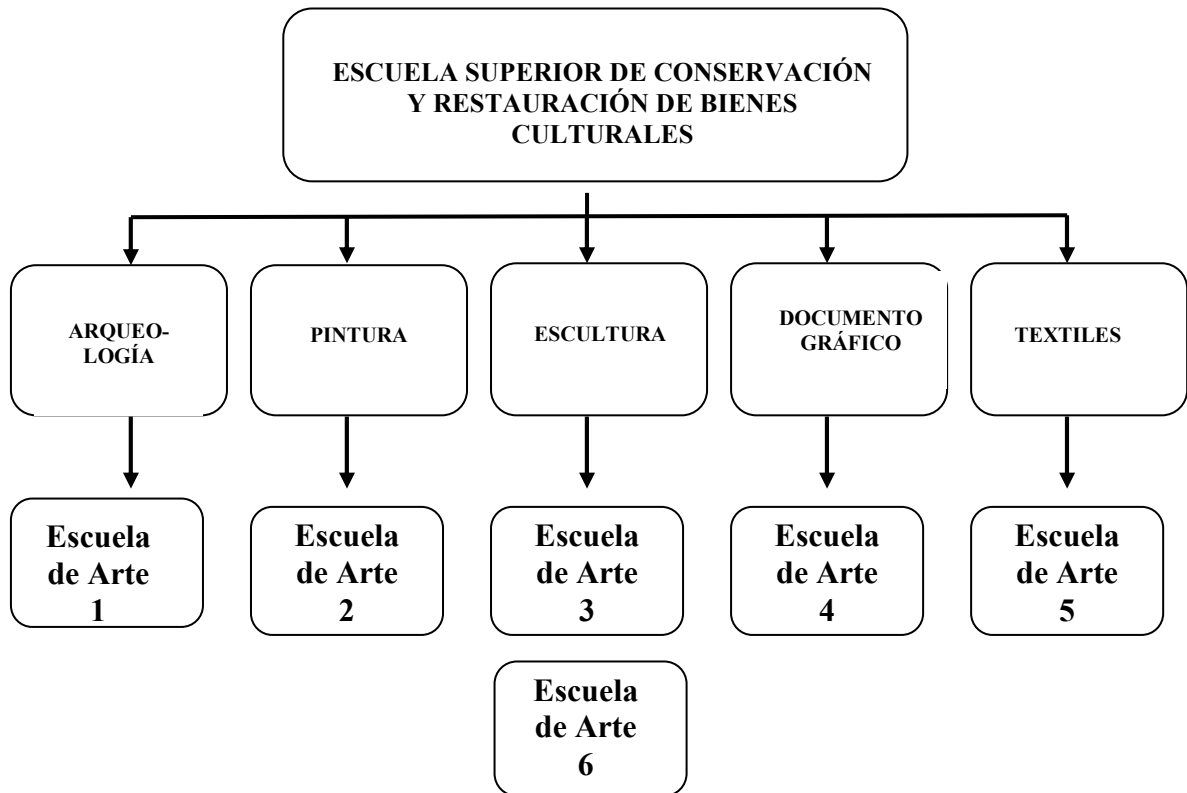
ESCUELA SUPERIOR DE CONSERVACIÓN Y RESTAURACIÓN DE BIENES CULTURALES

ARQUEOLOGÍA

PINTURA

ESCULTURA

DOCUMENTO GRÁFICO

TEXTILES

Escuela de Arte 1

Escuela de Arte 2

Escuela de Arte 3

Escuela de Arte 4

Escuela de Arte 5

Escuela de Arte 6